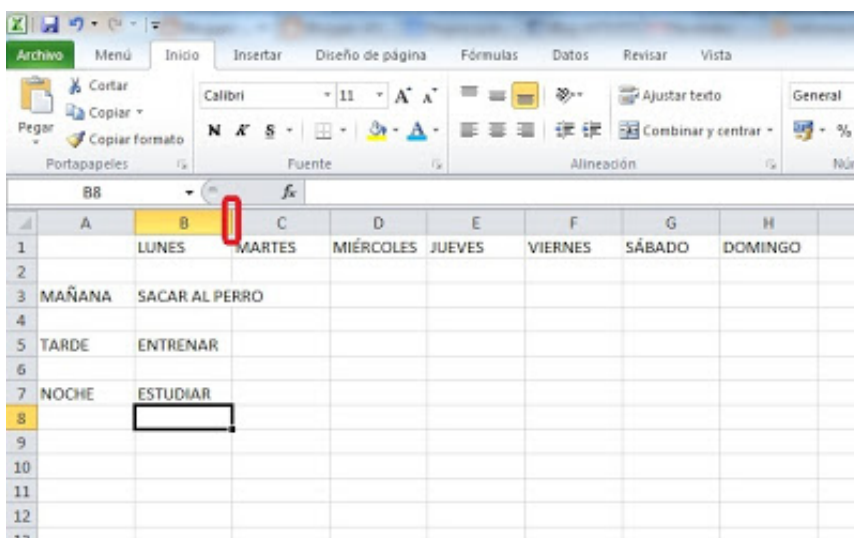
Archivo Menú Inicio Insertar Diseño de página Fórmulas Datos Revisar Vista

Cortar
Copiar
Pegar
Copiar formato
Portapapeles

Calibri 11
N K S
Fuente

Ajustar texto
Combinar y centrar
Alineación

General
%
Nú

B8 $f_x$

| | A | B | C | D | E | F | G | H |
|---|---|---|---|---|---|---|---|---|
| 1 | | LUNES | MARTES | MIÉRCOLES | JUEVES | VIERNES | SÁBADO | DOMINGO |
| 2 | | | | | | | | |
| 3 | MAÑANA | SACAR AL PERRO | | | | | | |
| 4 | | | | | | | | |
| 5 | TARDE | ENTRENAR | | | | | | |
| 6 | | | | | | | | |
| 7 | NOCHE | ESTUDIAR | | | | | | |
| 8 | | | | | | | | |
| 9 | | | | | | | | |
| 10 | | | | | | | | |
| 11 | | | | | | | | |
| 12 | | | | | | | | |